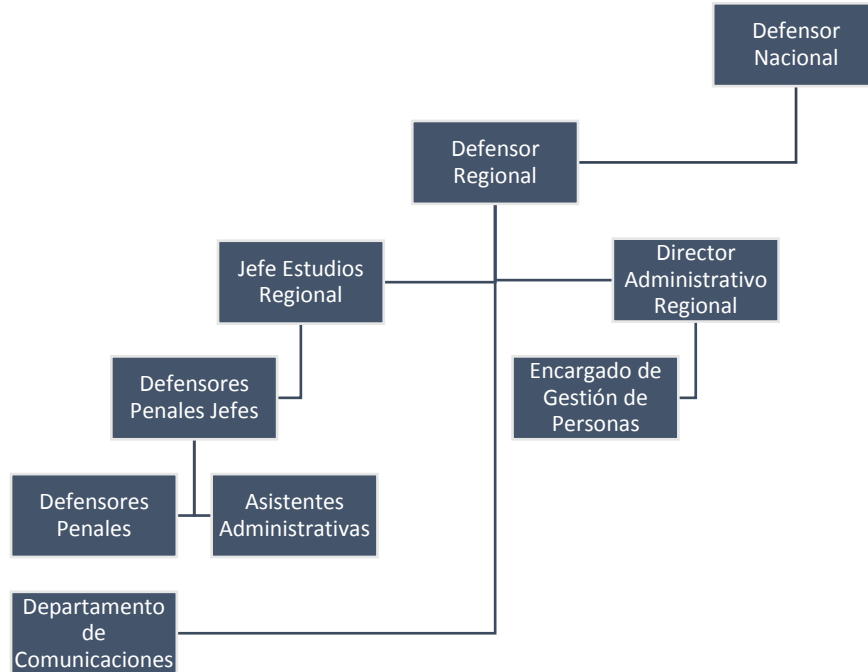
Defensor Nacional

Defensor Regional

Jefe Estudios Regional

Director Administrativo Regional

Defensores Penales Jefes

Encargado de Gestión de Personas

Defensores Penales

Asistentes Administrativas

Departamento de Comunicaciones